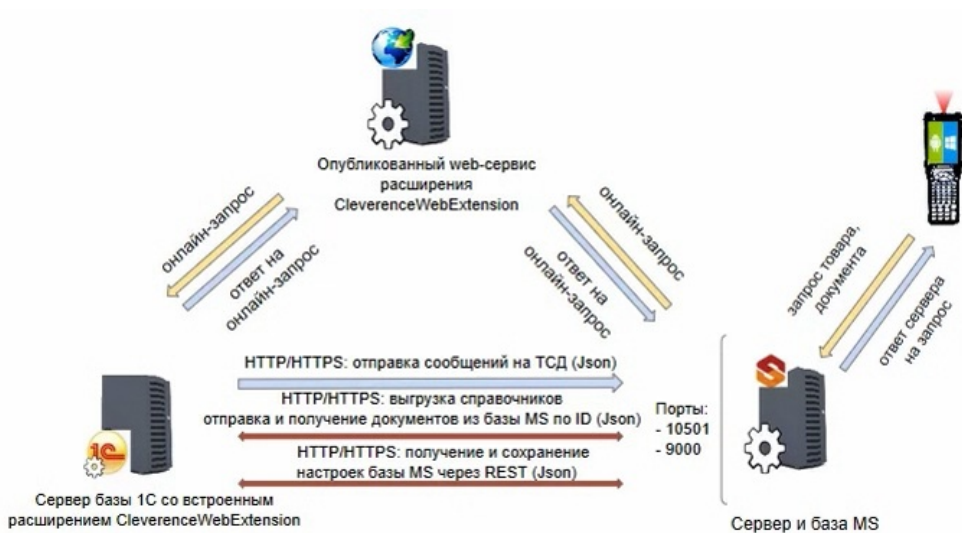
Опубликованный web-сервис расширения CleverenceWebExtension

онлайн-запрос

ответ на онлайн-запрос

онлайн-запрос

ответ на онлайн-запрос

запрос товара, документа

ответ сервера на запрос

HTTP/HTTPS: отправка сообщений на ТСД (Json)

HTTP/HTTPS: выгрузка справочников
отправка и получение документов из базы MS по ID (Json)

HTTP/HTTPS: получение и сохранение настроек базы MS через REST (Json)

Порты:
- 10501
- 9000

1С

Сервер базы 1С со встроенным расширением CleverenceWebExtension

Сервер и база MS